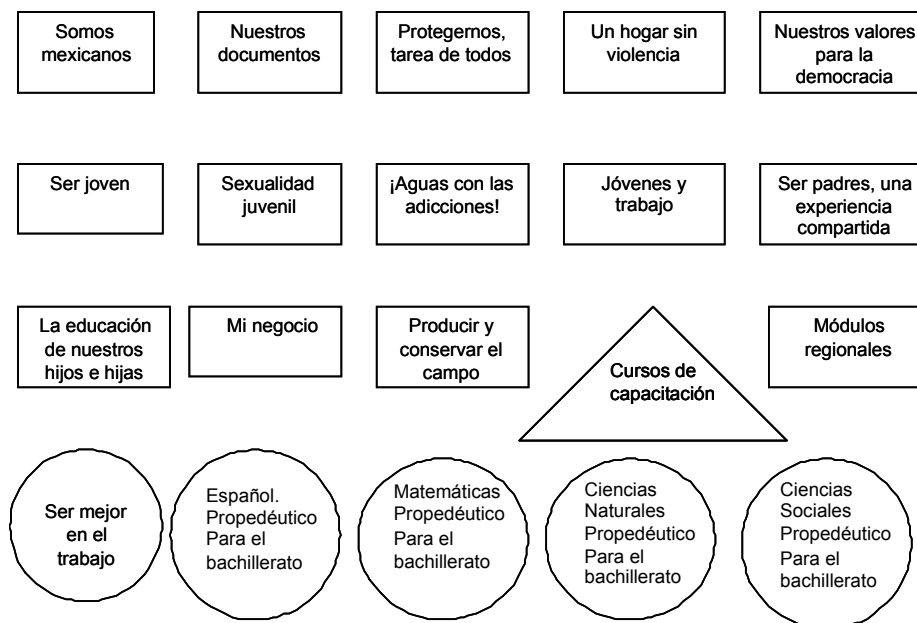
Somos mexicanos

Nuestros documentos

Protegernos, tarea de todos

Un hogar sin violencia

Nuestros valores para la democracia

Ser joven

Sexualidad juvenil

¡Aguas con las adicciones!

Jóvenes y trabajo

Ser padres, una experiencia compartida

La educación de nuestros hijos e hijas

Mi negocio

Producir y conservar el campo

Cursos de capacitación

Módulos regionales

Ser mejor en el trabajo

Español. Propedéutico Para el bachillerato

Matemáticas Propedéutico Para el bachillerato

Ciencias Naturales Propedéutico Para el bachillerato

Ciencias Sociales Propedéutico Para el bachillerato